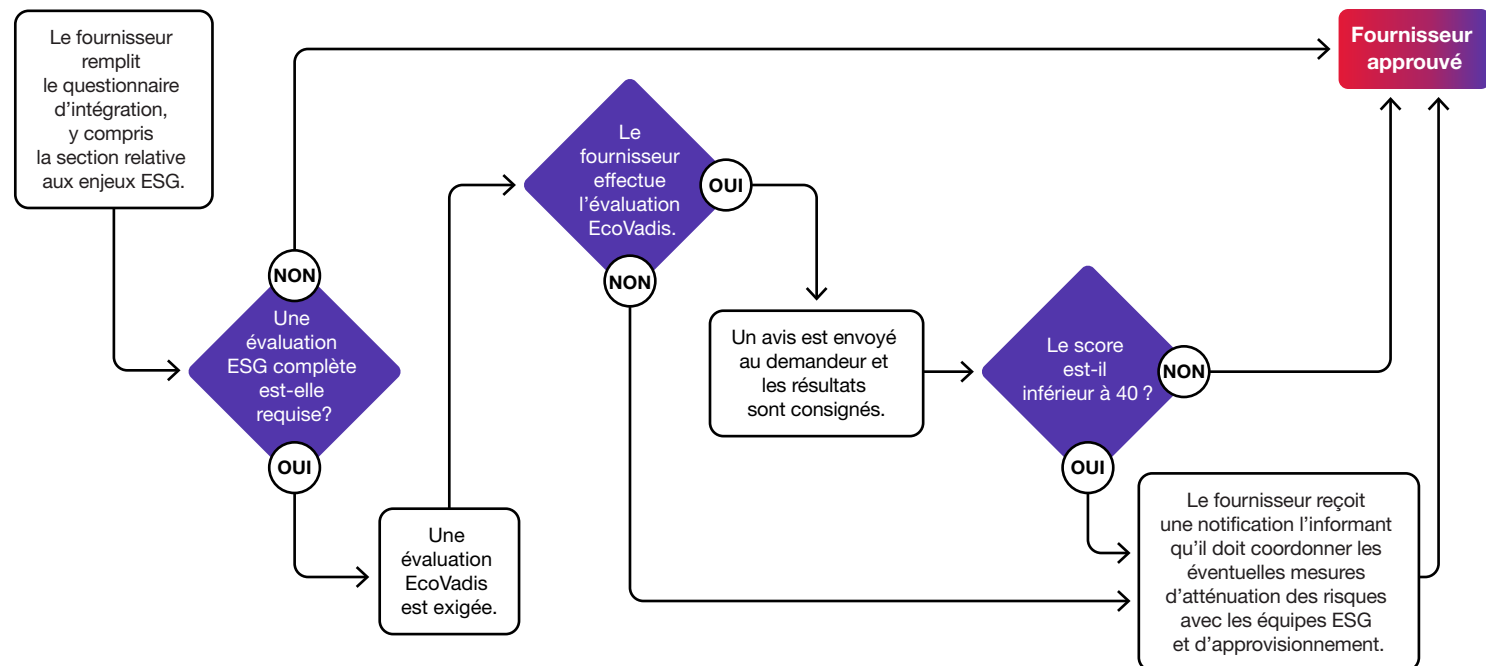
Le fournisseur remplit le questionnaire d'intégration, y compris la section relative aux enjeux ESG.

Fournisseur approuvé

NON

Une évaluation ESG complète est-elle requise?

OUI

Une évaluation EcoVadis est exigée.

Le fournisseur effectue l'évaluation EcoVadis.

OUI

NON

Un avis est envoyé au demandeur et les résultats sont consignés.

Le score est-il inférieur à 40 ?

NON

OUI

Le fournisseur reçoit une notification l'informant qu'il doit coordonner les éventuelles mesures d'atténuation des risques avec les équipes ESG et d'approvisionnement.